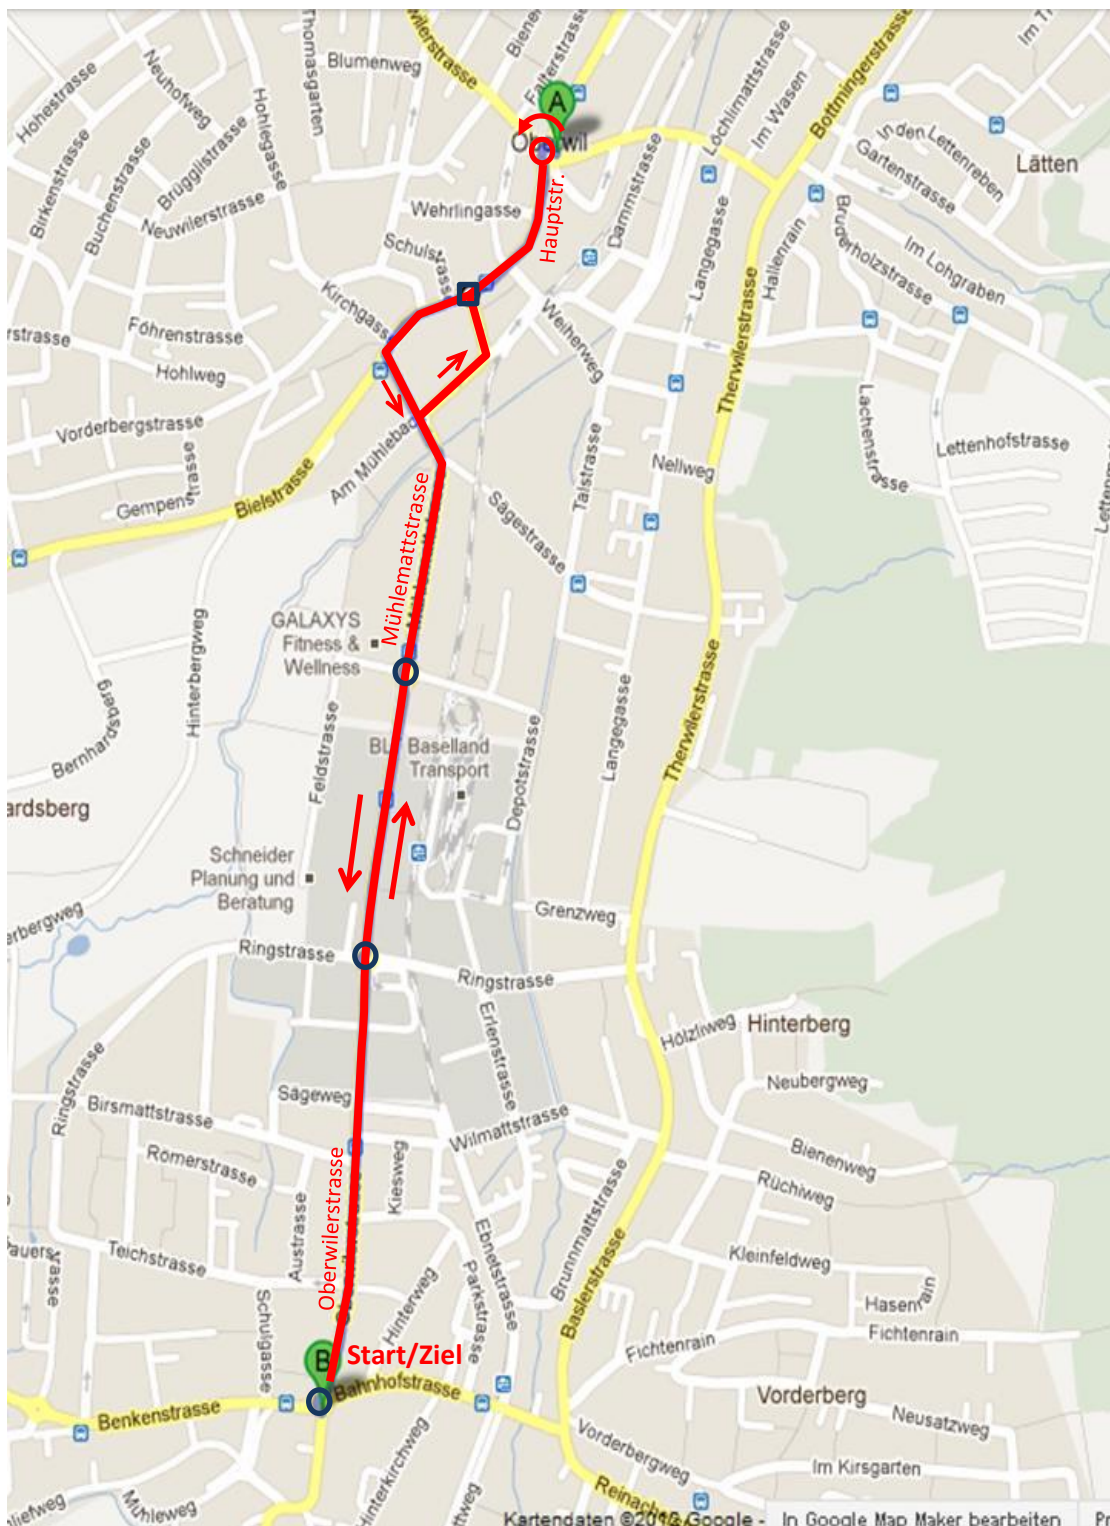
Thomasgarten
Blumenweg
wilerstrasse
Biene
Falterstrasse
A
Oberwil
Hohestrasse
Neuhofweg
Hohlegasse
Birkenstrasse
Buchenstrasse
Brügglistrasse
Neuwilerstrasse
Wehrlingasse
Schulstrasse
Hauptstr.
Dammstrasse
Lochlimattstrasse
Im Wasen
Bottmingerstrasse
In den Lettenreben
Gartenstrasse
Lätten
Bruderholzstrasse
Im Lohgraben
Langegasse
Hallenrain
Kirchgasse
Föhrenstrasse
Hohlweg
Weiherweg
Thierwilerstrasse
Vorderbergstrasse
Gempenstrasse
Bielstrasse
Am Mühlebach
Mühlemattstrasse
Sägestrasse
Talstrasse
Nellweg
Lachenstrasse
Lettenhofstrasse
Lettenweg
GALAXYS Fitness & Wellness
Hinterbergweg
Bernhardsberg
ardsberg
Feldstrasse
BL Baselland Transport
Depotstrasse
Langegasse
Therwilerstrasse
Schneider Planung und Beratung
erbergweg
Grenzweg
Ringstrasse
Ringstrasse
Hölzliweg
Hinterberg
Erlenstrasse
Neubergweg
Ringstrasse
Sägeweg
Birsmattstrasse
Wilmattstrasse
Bienenweg
Römerstrasse
Rüchiweg
Oberwilerstrasse
Kiesweg
Brunnmattstrasse
Kleinfeldweg
Auersgasse
Teichstrasse
Austrasse
Ebnetstrasse
Hinterweg
Parkstrasse
Baslerstrasse
Hasenrain
Schulgasse
Fichtenrain
Fichtenrain
B
Start/Ziel
Bahnhofstrasse
Vorderberg
Neusatzweg
Benkenstrasse
Vorderbergweg
Im Kirsgarten
Hinterkirchweg
Reinacherweg
liefweg
Mühleweg
Kartendaten ©2012 Google - In Google Map Maker bearbeiten Pr